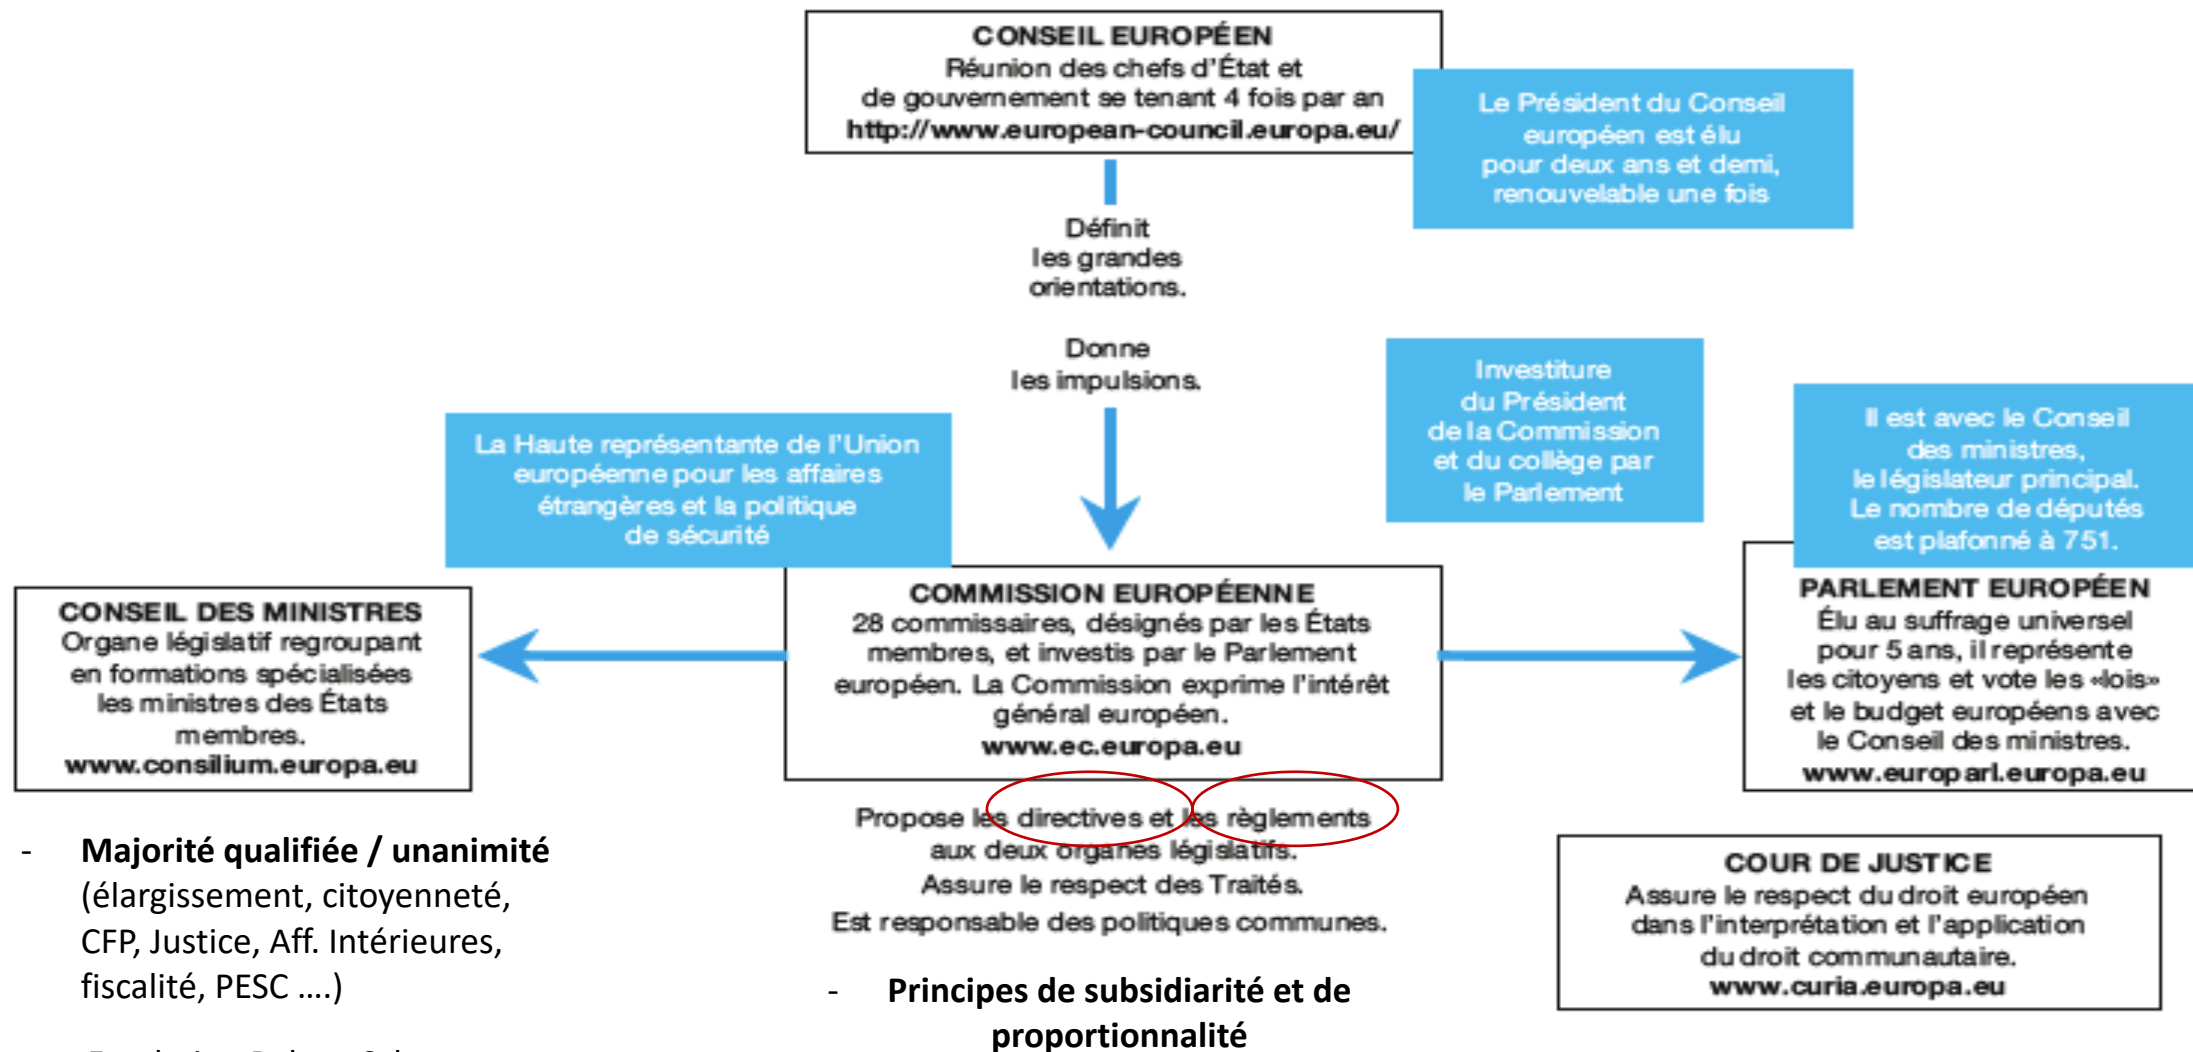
CONSEIL EUROPÉEN
Réunion des chefs d'État et de gouvernement se tenant 4 fois par an
http://www.european-council.europa.eu/

Le Président du Conseil européen est élu pour deux ans et demi, renouvelable une fois

Définit les grandes orientations.

Donne les impulsions.

Investiture du Président de la Commission et du collège par le Parlement

La Haute représentante de l'Union européenne pour les affaires étrangères et la politique de sécurité

Il est avec le Conseil des ministres, le législateur principal. Le nombre de députés est plafonné à 751.

CONSEIL DES MINISTRES
Organe législatif regroupant en formations spécialisées les ministres des États membres.
www.consilium.europa.eu

COMMISSION EUROPÉENNE
28 commissaires, désignés par les États membres, et investis par le Parlement européen. La Commission exprime l'intérêt général européen.
www.ec.europa.eu

PARLEMENT EUROPÉEN
Élu au suffrage universel pour 5 ans, il représente les citoyens et vote les «lois» et le budget européens avec le Conseil des ministres.
www.europarl.europa.eu

Propose les directives et les règlements aux deux organes législatifs.
Assure le respect des Traités.
Est responsable des politiques communes.

COUR DE JUSTICE
Assure le respect du droit européen dans l'interprétation et l'application du droit communautaire.
www.curia.europa.eu

- **Majorité qualifiée / unanimité** (élargissement, citoyenneté, CFP, Justice, Aff. Intérieures, fiscalité, PESC ….)

- **Principes de subsidiarité et de proportionnalité**

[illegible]